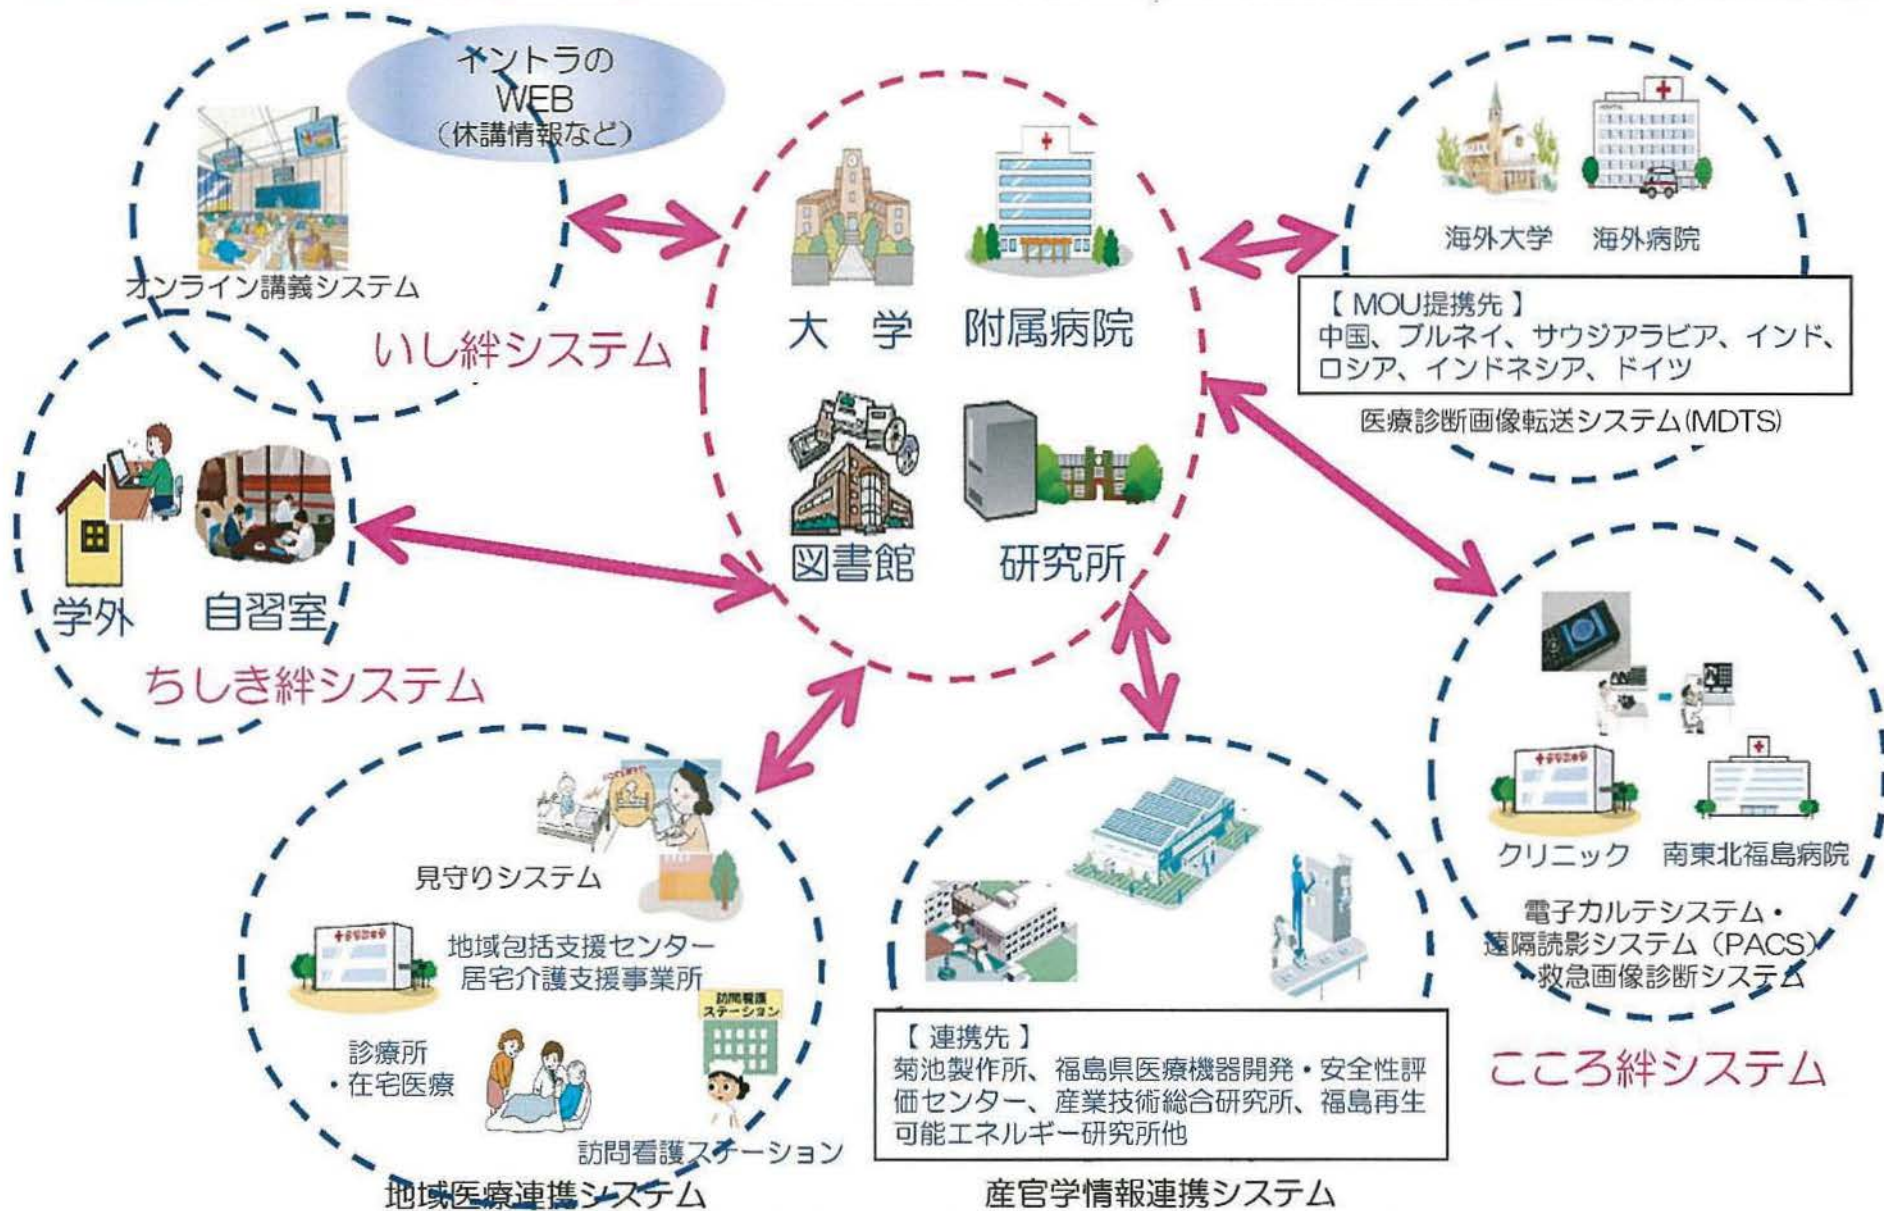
イントラの
WEB
（休講情報など）

オンライン講義システム

いし絆システム

大　学　附属病院

図書館　研究所

海外大学　海外病院

【 MOU提携先 】
中国、ブルネイ、サウジアラビア、インド、ロシア、インドネシア、ドイツ

医療診断画像転送システム(MDTS)

学外　自習室

ちしき絆システム

クリニック　南東北福島病院

電子カルテシステム・
遠隔読影システム（PACS）
・救急画像診断システム

こころ絆システム

見守りシステム

地域包括支援センター
居宅介護支援事業所

訪問看護ステーション

診療所
・在宅医療

訪問看護ステーション

地域医療連携システム

【 連携先 】
菊池製作所、福島県医療機器開発・安全性評価センター、産業技術総合研究所、福島再生可能エネルギー研究所他

産官学情報連携システム